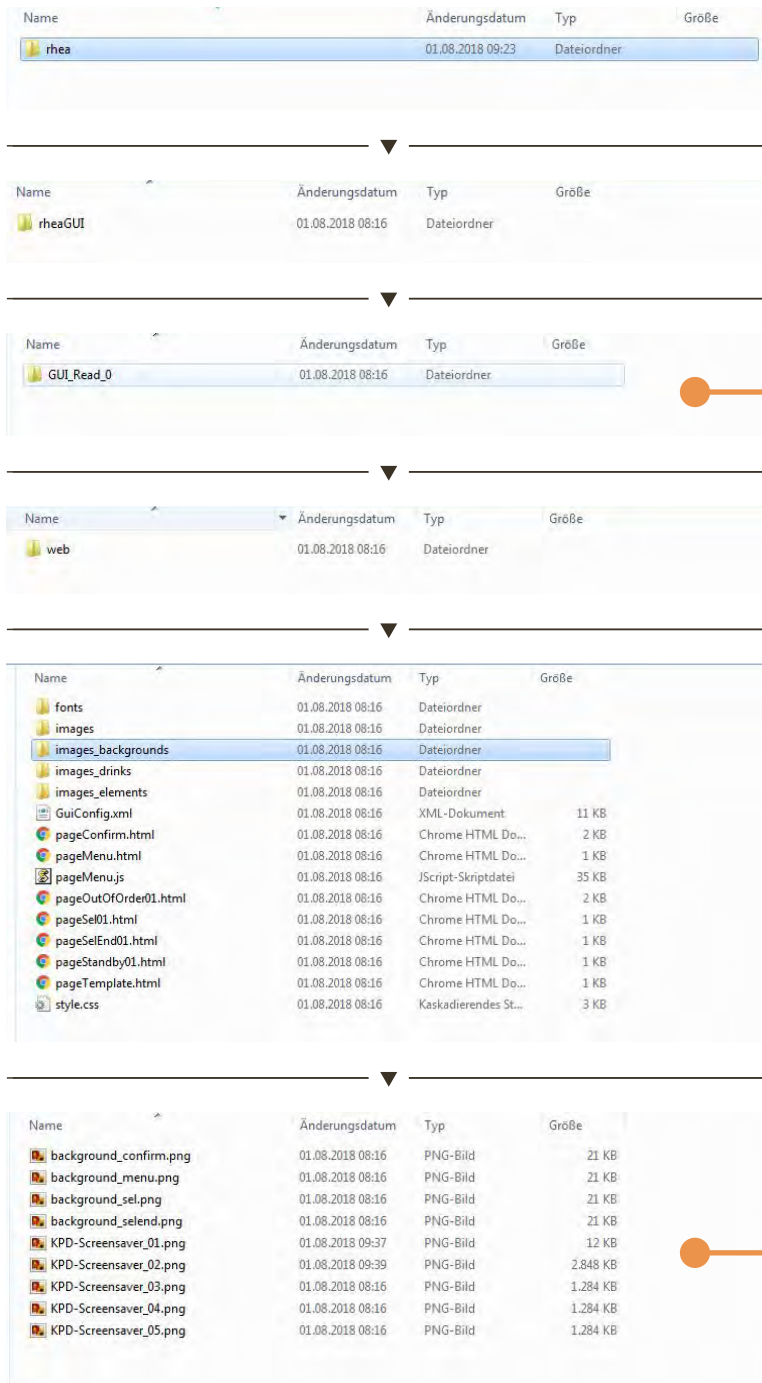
| Name | Änderungsdatum | Typ | Größe |
|---|---|---|---|
| rhea | 01.08.2018 09:23 | Dateiordner | |

| Name | Änderungsdatum | Typ | Größe |
|---|---|---|---|
| rheaGUI | 01.08.2018 08:16 | Dateiordner | |

| Name | Änderungsdatum | Typ | Größe |
|---|---|---|---|
| GUI_Read_0 | 01.08.2018 08:16 | Dateiordner | |

| Name | Änderungsdatum | Typ | Größe |
|---|---|---|---|
| web | 01.08.2018 08:16 | Dateiordner | |

| Name | Änderungsdatum | Typ | Größe |
|---|---|---|---|
| fonts | 01.08.2018 08:16 | Dateiordner | |
| images | 01.08.2018 08:16 | Dateiordner | |
| images_backgrounds | 01.08.2018 08:16 | Dateiordner | |
| images_drinks | 01.08.2018 08:16 | Dateiordner | |
| images_elements | 01.08.2018 08:16 | Dateiordner | |
| GuiConfig.xml | 01.08.2018 08:16 | XML-Dokument | 11 KB |
| pageConfirm.html | 01.08.2018 08:16 | Chrome HTML Do... | 2 KB |
| pageMenu.html | 01.08.2018 08:16 | Chrome HTML Do... | 1 KB |
| pageMenu.js | 01.08.2018 08:16 | JScript-Skriptdatei | 35 KB |
| pageOutOfOrder01.html | 01.08.2018 08:16 | Chrome HTML Do... | 2 KB |
| pageSel01.html | 01.08.2018 08:16 | Chrome HTML Do... | 1 KB |
| pageSelEnd01.html | 01.08.2018 08:16 | Chrome HTML Do... | 1 KB |
| pageStandby01.html | 01.08.2018 08:16 | Chrome HTML Do... | 1 KB |
| pageTemplate.html | 01.08.2018 08:16 | Chrome HTML Do... | 1 KB |
| style.css | 01.08.2018 08:16 | Kaskadierendes St... | 3 KB |

| Name | Änderungsdatum | Typ | Größe |
|---|---|---|---|
| background_confirm.png | 01.08.2018 08:16 | PNG-Bild | 21 KB |
| background_menu.png | 01.08.2018 08:16 | PNG-Bild | 21 KB |
| background_sel.png | 01.08.2018 08:16 | PNG-Bild | 21 KB |
| background_selend.png | 01.08.2018 08:16 | PNG-Bild | 21 KB |
| KPD-Screensaver_01.png | 01.08.2018 09:37 | PNG-Bild | 12 KB |
| KPD-Screensaver_02.png | 01.08.2018 09:39 | PNG-Bild | 2.848 KB |
| KPD-Screensaver_03.png | 01.08.2018 08:16 | PNG-Bild | 1.284 KB |
| KPD-Screensaver_04.png | 01.08.2018 08:16 | PNG-Bild | 1.284 KB |
| KPD-Screensaver_05.png | 01.08.2018 08:16 | PNG-Bild | 1.284 KB |